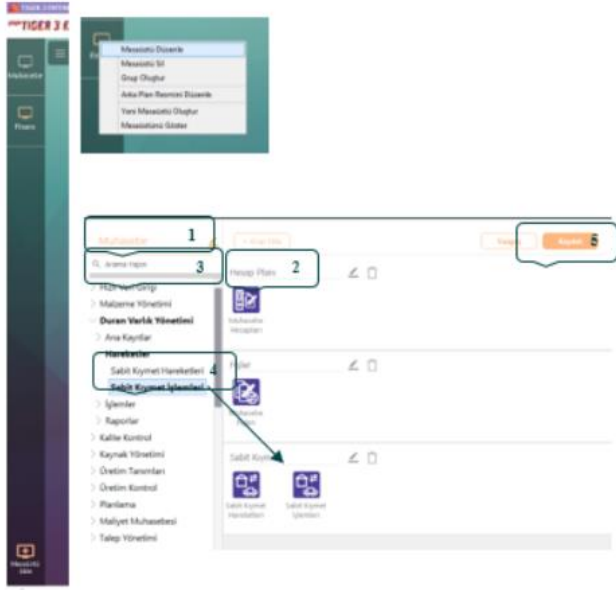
TIGER 3 E

Muhasebe

Finans

Masaüstü Düzenle
Masaüstü Sil
Grup Oluştur
Arka Plan Resmini Düzenle
Yeni Masaüstü Oluştur
Masaüstünü Göster

Muhasebe 1

+ Grup Ekle

Vazgeç

Kaydet 5

Arama Yapın 3

Hesap Planı 2

Hızlı Veri Girişi
Malzeme Yönetimi
Duran Varlık Yönetimi
Ana Kayıtlar
Hareketler
Sabit Kıymet Hareketleri 4
Sabit Kıymet İşlemleri
İşlemler
Raporlar
Kalite Kontrol
Kaynak Yönetimi
Üretim Tanımları
Üretim Kontrol
Planlama
Maliyet Muhasebesi
Talep Yönetimi

Muhasebe Hesapları

Fişler

Muhasebe Fişleri

Sabit Kıymet

Sabit Kıymet Hareketleri

Sabit Kıymet İşlemleri

Masaüstü Ekle